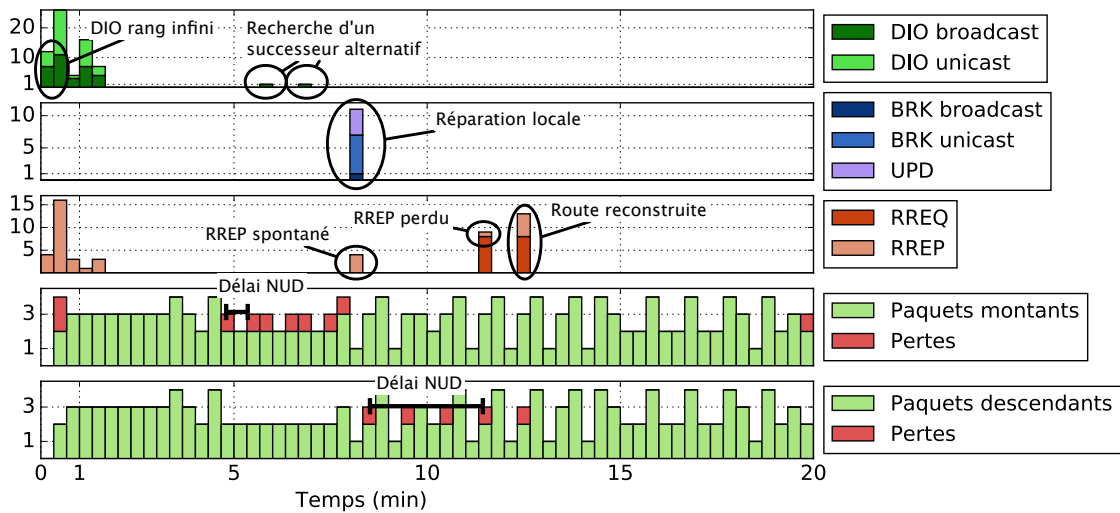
20
10
1
DIO rang infini
Recherche d'un successeur alternatif

DIO broadcast
DIO unicast

10
5
1
Réparation locale

BRK broadcast
BRK unicast
UPD

15
10
5
RREP spontané
RREP perdu
Route reconstruite

RREQ
RREP

Délai NUD
3
1

Paquets montants
Pertes

Délai NUD
3
1

Paquets descendants
Pertes

0 1 5 10 15 20
Temps (min)